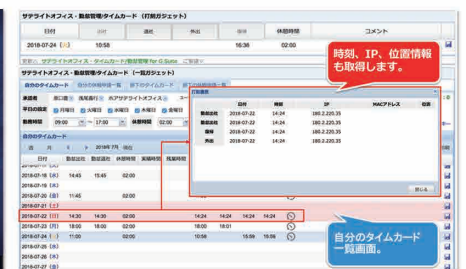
サテライトオフィス・勤怠管理/タイムカード（打刻ガジェット）

| 日付 | 出社 | 退社 | 外出 | 帰着 | 休憩時間 | コメント |
|---|---|---|---|---|---|---|
| 2018-07-24（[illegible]） | 10:58 | | | 16:36 | 02:00 | |

サテライトオフィス・タイムカード/勤怠管理 for G Suite

サテライトオフィス・勤怠管理/タイムカード（一覧ガジェット）

自分のタイムカード　自分の休暇申請一覧　部下のタイムカード　部下の休暇申請一覧

承認者　勤務時間 09:00 〜 17:00　休憩時間 02:00

自分のタイムカード

| 日付 | 出社 | 退社 | 外出 | 帰着 | 休憩時間 | IP | MACアドレス | 位置 |
|---|---|---|---|---|---|---|---|---|
| 勤怠出社 | 2018-07-22 | 14:24 | | | | 180.2.220.35 | | |
| 勤怠退社 | 2018-07-22 | 14:24 | | | | 180.2.220.35 | | |
| 帰着 | 2018-07-22 | 14:24 | | | | 180.2.220.35 | | |
| 外出 | 2018-07-22 | 14:24 | | | | 180.2.220.35 | | |

閉じる

時刻、IP、位置情報も取得します。

| 日付 | 勤怠出社 | 勤怠退社 | 休憩時間 | 実働時間 | 残業時間 | | | | | |
|---|---|---|---|---|---|---|---|---|---|---|
| 2018-07-18（水） | 14:45 | 15:45 | 02:00 | | | | | | | |
| 2018-07-19（木） | | | | | | | | | | |
| 2018-07-20（金） | | | | | | | | | | |
| 2018-07-21（土） | | | | | | | | | | |
| 2018-07-22（日） | 14:30 | 14:30 | 02:00 | | | 14:24 | 14:24 | 14:24 | 14:24 | |
| 2018-07-23（月） | 18:00 | 18:00 | 02:00 | | | 18:00 | 18:01 | | | |
| 2018-07-24（火） | 11:00 | | 02:00 | | | 10:58 | | 15:59 | 15:59 | |
| 2018-07-25（水） | | | | | | | | | | |
| 2018-07-26（木） | | | | | | | | | | |

自分のタイムカード一覧画面。